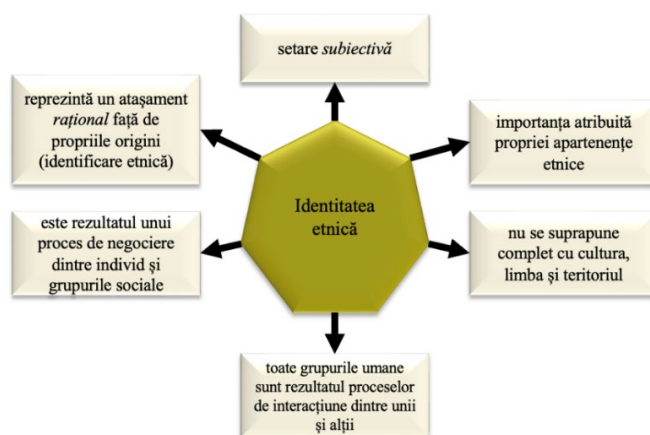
setare *subiectivă*

reprezintă un ataşament *raţional* faţă de propriile origini (identificare etnică)

importanţa atribuită propriei apartenenţe etnice

Identitatea etnică

este rezultatul unui proces de negociere dintre individ şi grupurile sociale

nu se suprapune complet cu cultura, limba şi teritoriul

toate grupurile umane sunt rezultatul proceselor de interacţiune dintre unii şi alţii